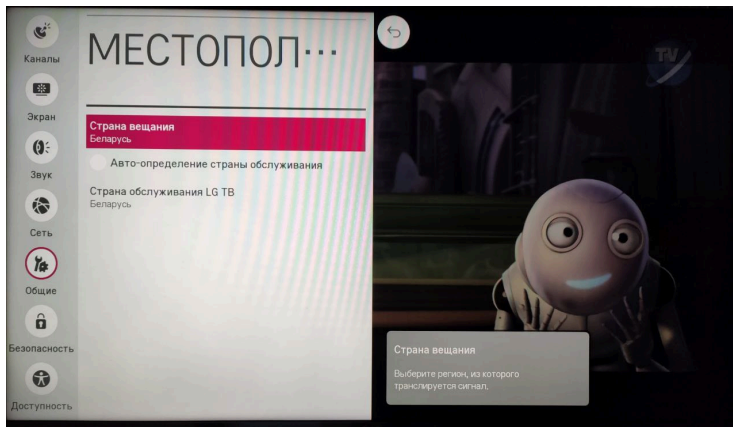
Каналы
Экран
Звук
Сеть
Общие
Безопасность
Доступность

МЕСТОПОЛ···

Страна вещания
Беларусь

Авто-определение страны обслуживания

Страна обслуживания LG ТВ
Беларусь

TV

Страна вещания

Выберите регион, из которого транслируется сигнал.